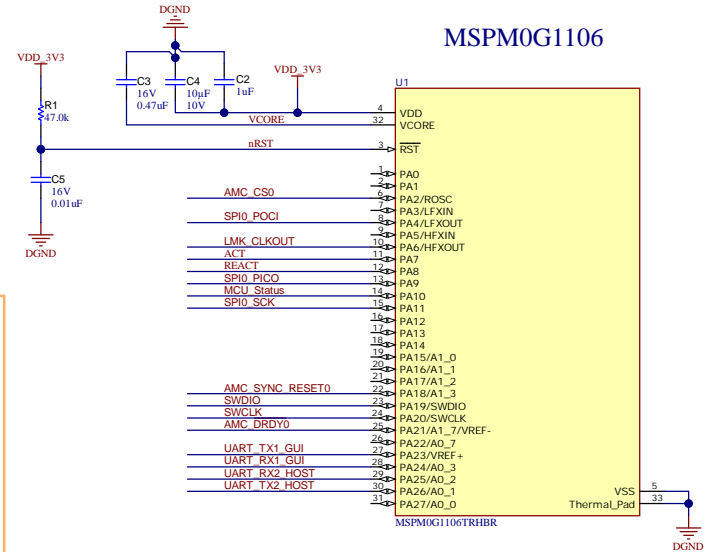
DGND

MSPM0G1106

VDD_3V3

C3
16V
0.47uF

C4
10µF
10V

C2
1uF

VDD_3V3

U1

R1
47.0k

VCORE

4 VDD
32 VCORE

nRST

3 $\overline{RST}$

C5
16V
0.01uF

DGND

1 PA0
2 PA1
AMC_CS0
6 PA2/ROSC
7 PA3/LFXIN
SPI0_POCI
8 PA4/LFXOUT
9 PA5/HFXIN
LMK_CLKOUT
10 PA6/HFXOUT
ACT
11 PA7
REACT
12 PA8
SPI0_PICO
13 PA9
MCU_Status
14 PA10
SPI0_SCK
15 PA11
16 PA12
17 PA13
18 PA14
19 PA15/A1_0
20 PA16/A1_1
21 PA17/A1_2
AMC_SYNC_RESET0
22 PA18/A1_3
SWDIO
23 PA19/SWDIO
SWCLK
24 PA20/SWCLK
AMC_DRDY0
25 PA21/A1_7/VREF-
26 PA22/A0_7
UART_TX1_GUI
27 PA23/VREF+
UART_RX1_GUI
28 PA24/A0_3
UART_RX2_HOST
29 PA25/A0_2
UART_TX2_HOST
30 PA26/A0_1
31 PA27/A0_0

VSS 5
Thermal_Pad 33

MSPM0G1106TRHBR

DGND